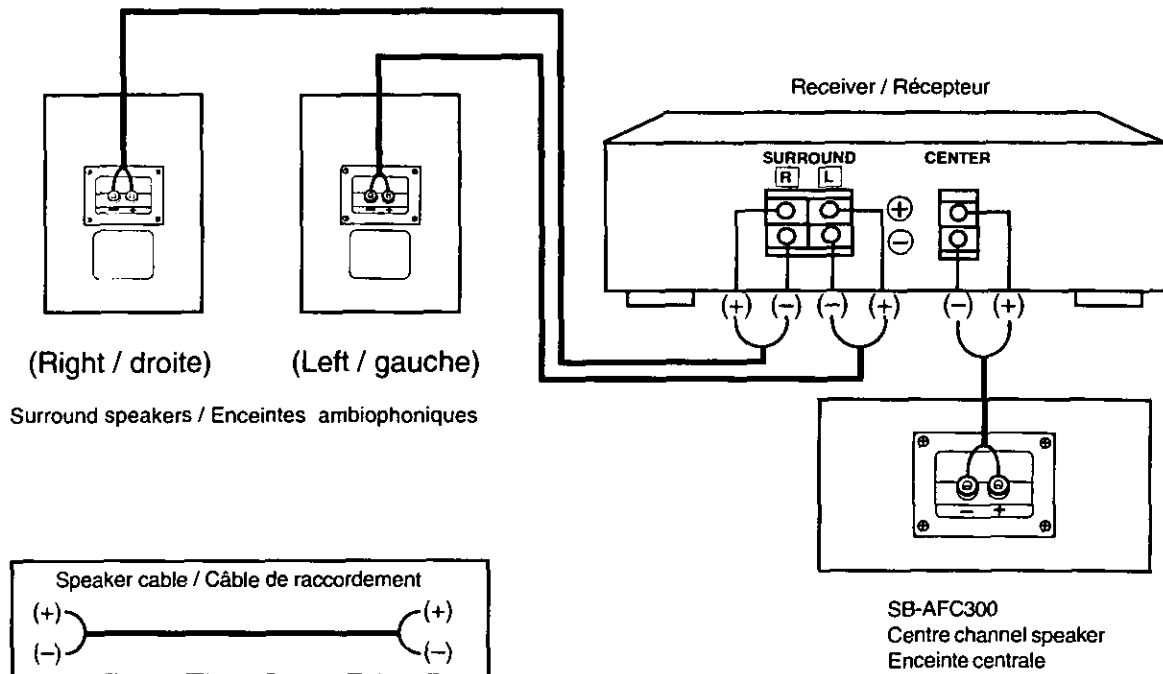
Receiver / Récepteur

SURROUND
R L
CENTER

$\oplus$
$\ominus$

(+) (−) (−) (+) (−) (+)

(Right / droite)
(Left / gauche)

Surround speakers / Enceintes ambiophoniques

− +

Speaker cable / Câble de raccordement
(+) (+)
(−) (−)

SB-AFC300
Centre channel speaker
Enceinte centrale